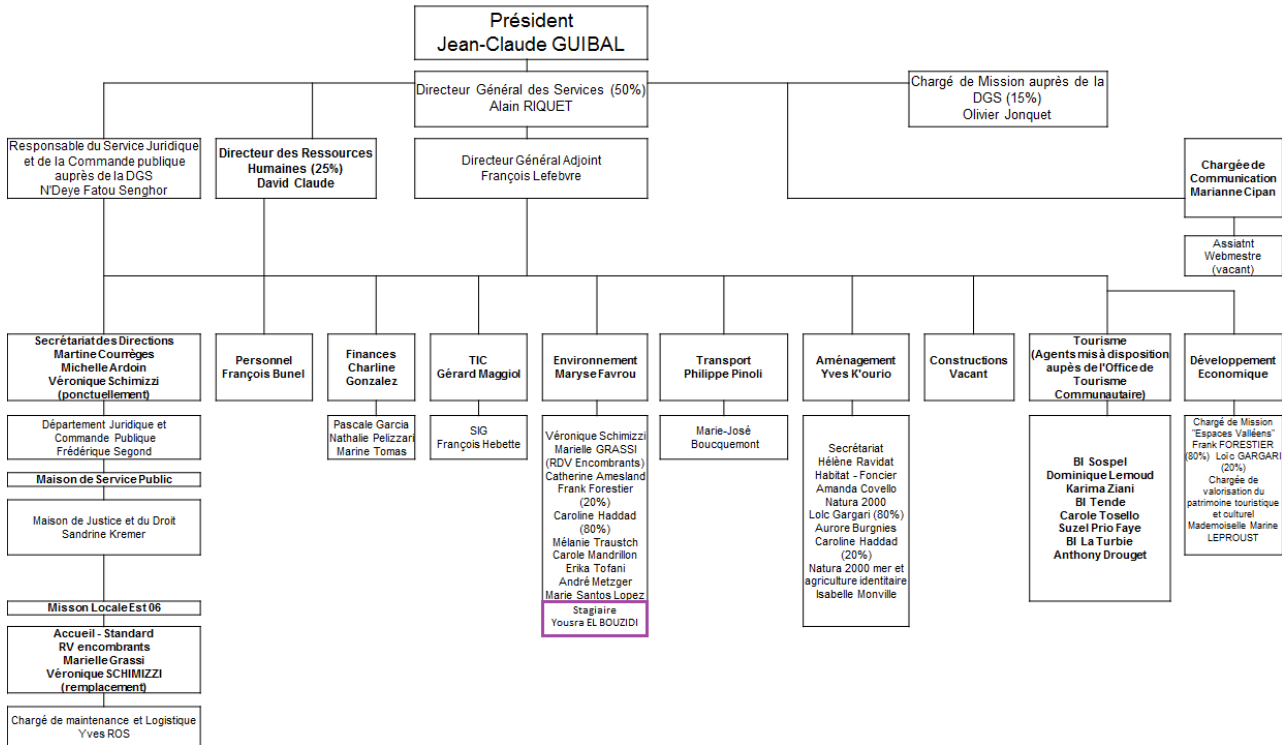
Président
Jean-Claude GUIBAL

Directeur Général des Services (50%)
Alain RIQUET

Chargé de Mission auprès de la DGS (15%)
Olivier Jonquet

Responsable du Service Juridique et de la Commande publique auprès de la DGS
N'Deye Fatou Senghor

Directeur des Ressources Humaines (25%)
David Claude

Directeur Général Adjoint
François Lefebvre

Chargée de Communication
Marianne Cipan

Assiatnt Webmestre (vacant)

Secrétariat des Directions
Martine Courrèges
Michelle Ardoin
Véronique Schimizzi (ponctuellement)

Département Juridique et Commande Publique
Frédérique Segond

Maison de Service Public

Maison de Justice et du Droit
Sandrine Kremer

Misson Locale Est 06

Accueil - Standard
RV encombrants
Marielle Grassi
Véronique SCHIMIZZI (remplacement)

Chargé de maintenance et Logistique
Yves ROS

Personnel
François Bunel

Finances
Charline Gonzalez

Pascale Garcia
Nathalie Pelizzari
Marine Tomas

TIC
Gérard Maggiol

SIG
François Hebette

Environnement
Maryse Favrou

Véronique Schimizzi
Marielle GRASSI (RDV Encombrants)
Catherine Amesland
Frank Forestier (20%)
Caroline Haddad (80%)
Mélanie Traustch
Carole Mandrillon
Erika Tofani
André Metzger
Marie Santos Lopez

Stagiaire
Yousra EL BOUZIDI

Transport
Philippe Pinoli

Marie-José Boucquemont

Aménagement
Yves K'ourio

Secrétariat
Hélène Ravidat
Habitat - Foncier
Amanda Covello
Natura 2000
Lolc Gargari (80%)
Aurore Burgnies
Caroline Haddad (20%)
Natura 2000 mer et agriculture identitaire
Isabelle Monville

Constructions
Vacant

Tourisme
(Agents mis à disposition aupès de l'Office de Tourisme Communautaire)

BI Sospel
Dominique Lemoud
Karima Ziani
BI Tende
Carole Tosello
Suzel Prio Faye
BI La Turbie
Anthony Drouget

Développement Economique

Chargé de Mission "Espaces Valléens" Frank FORESTIER (80%) Loïc GARGARI (20%)
Chargée de valorisation du patrimoine touristique et culturel Mademoiselle Marine LEPROUST